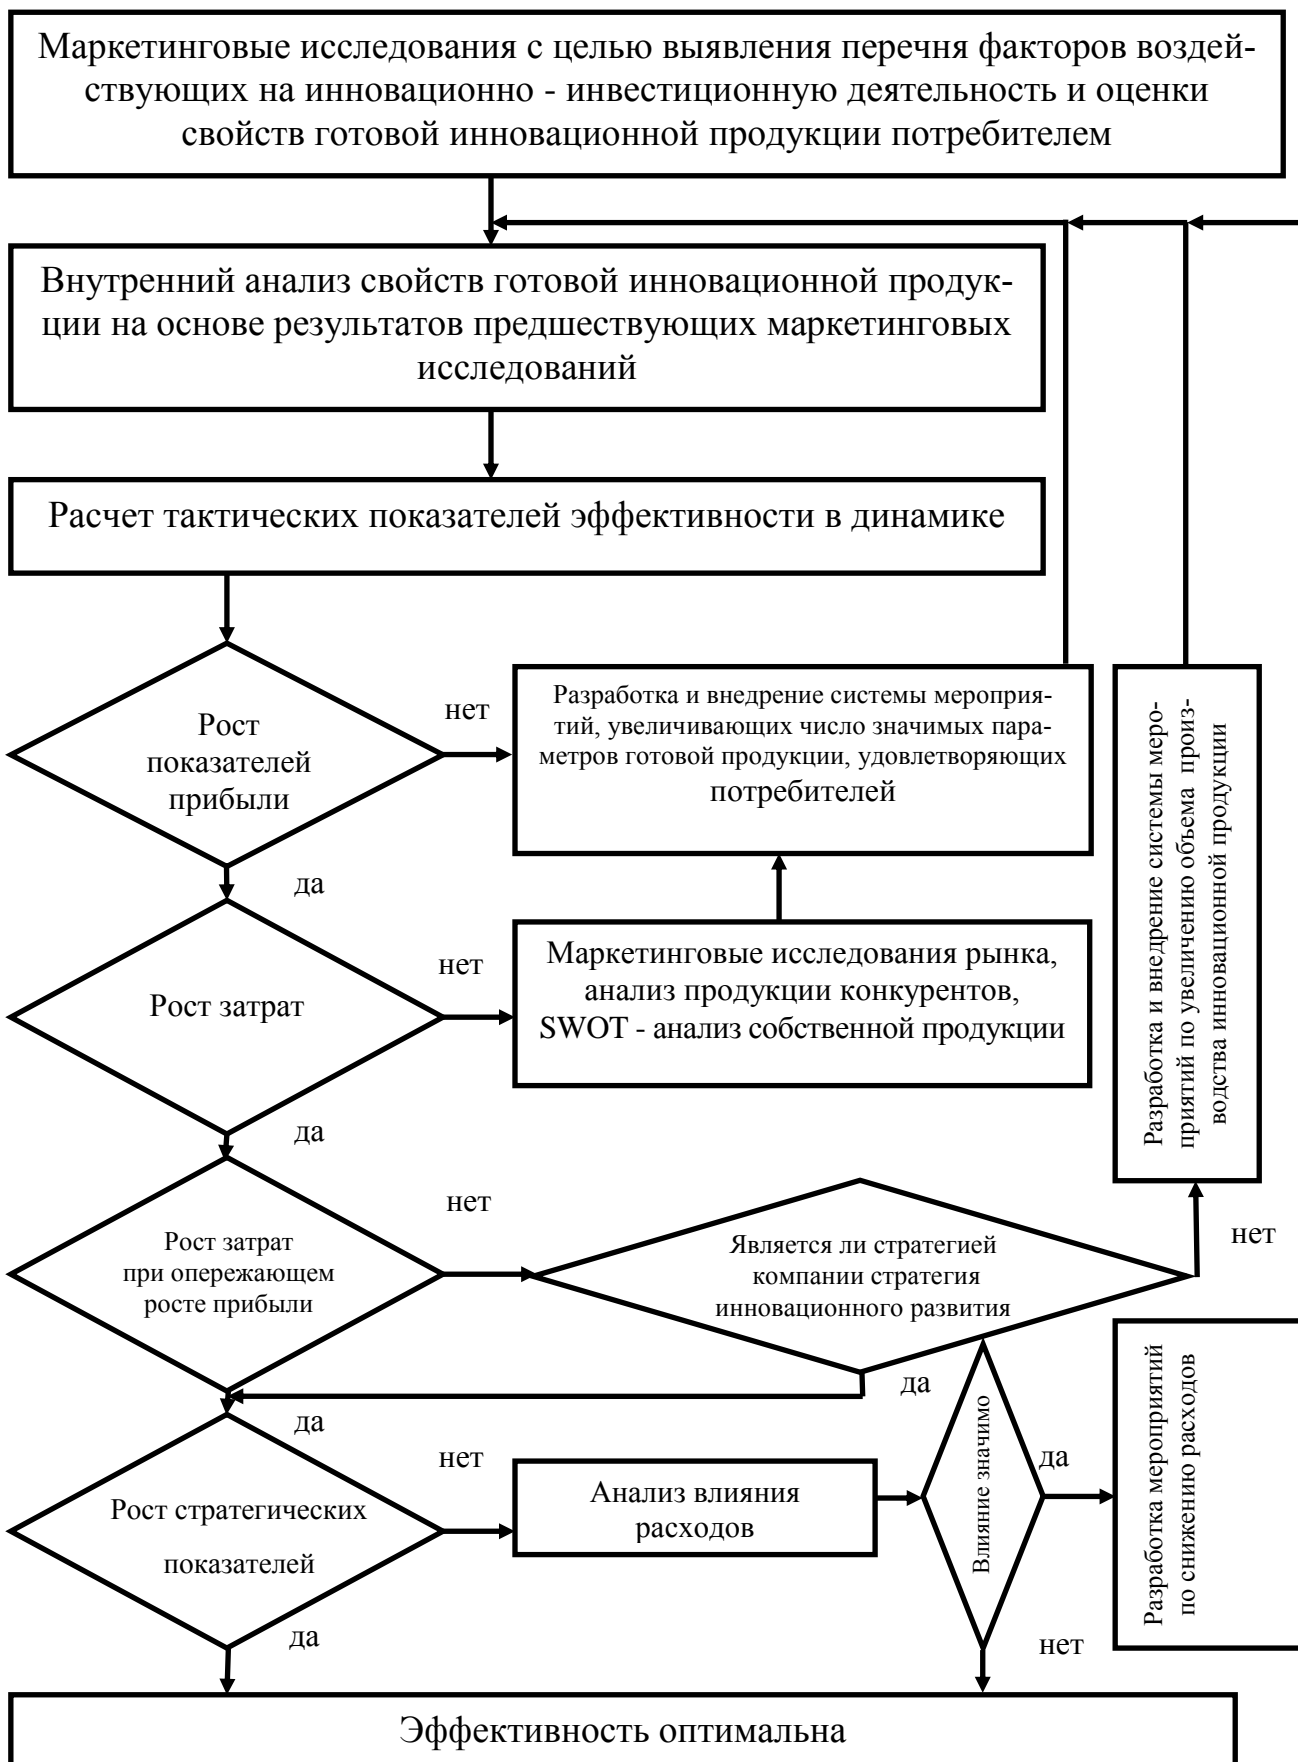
Маркетинговые исследования с целью выявления перечня факторов воздействующих на инновационно - инвестиционную деятельность и оценки свойств готовой инновационной продукции потребителем

Внутренний анализ свойств готовой инновационной продукции на основе результатов предшествующих маркетинговых исследований

Расчет тактических показателей эффективности в динамике

Рост показателей прибыли

нет

Разработка и внедрение системы мероприятий, увеличивающих число значимых параметров готовой продукции, удовлетворяющих потребителей

Разработка и внедрение системы мероприятий по увеличению объема производства инновационной продукции

да

Рост затрат

нет

Маркетинговые исследования рынка, анализ продукции конкурентов, SWOT - анализ собственной продукции

да

нет

Рост затрат при опережающем росте прибыли

Является ли стратегией компании стратегия инновационного развития

нет

да

да

нет

Рост стратегических показателей

Анализ влияния расходов

Влияние значимо

да

Разработка мероприятий по снижению расходов

да

нет

Эффективность оптимальна